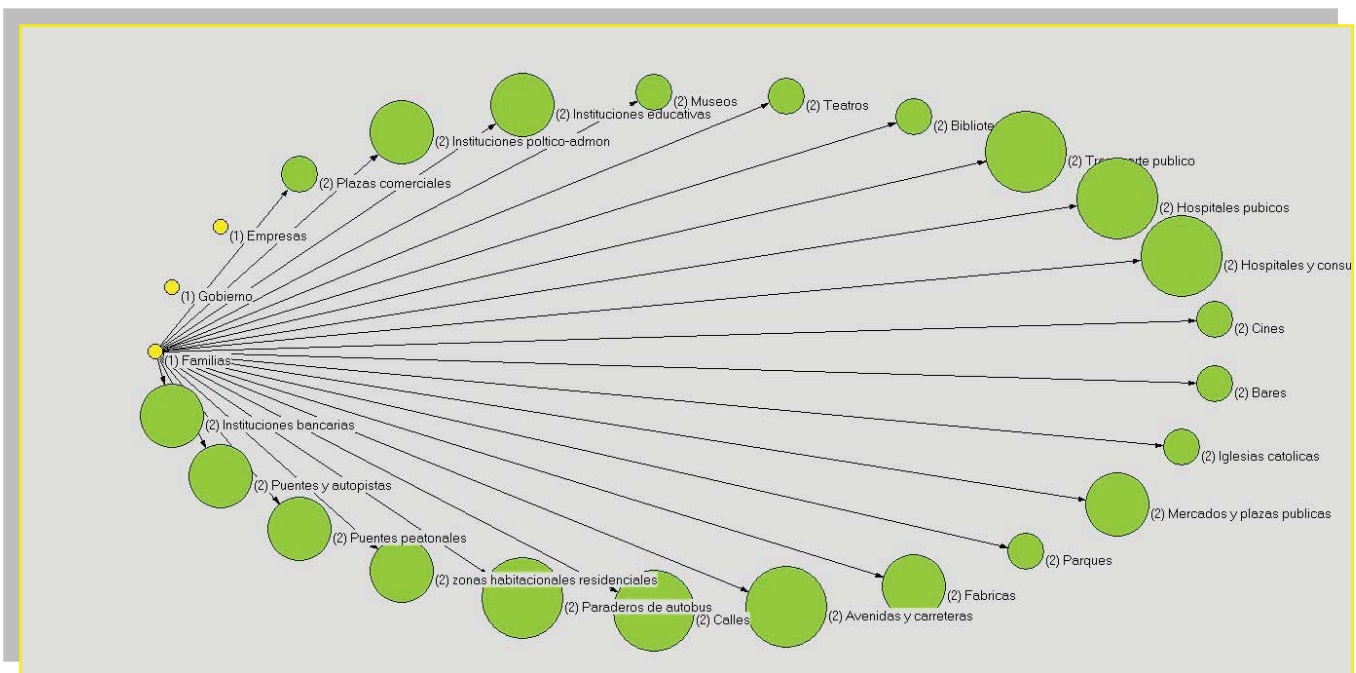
(2) Museos
(2) Teatros
(2) Instituciones educativas
(2) Bibliote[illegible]
(2) Instituciones poltico-admon
(2) Tra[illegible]rte publico
(2) Plazas comerciales
(2) Hospitales pubicos
(1) Empresas
(2) Hospitales y consu
(1) Gobierno
(2) Cines
(1) Familias
(2) Bares
(2) Instituciones bancarias
(2) Iglesias catolicas
(2) Puentes y autopistas
(2) Mercados y plazas publicas
(2) Puentes peatonales
(2) Parques
(2) zonas habitacionales residenciales
(2) Fabricas
(2) Paraderos de autobus
(2) Calles
(2) Avenidas y carreteras